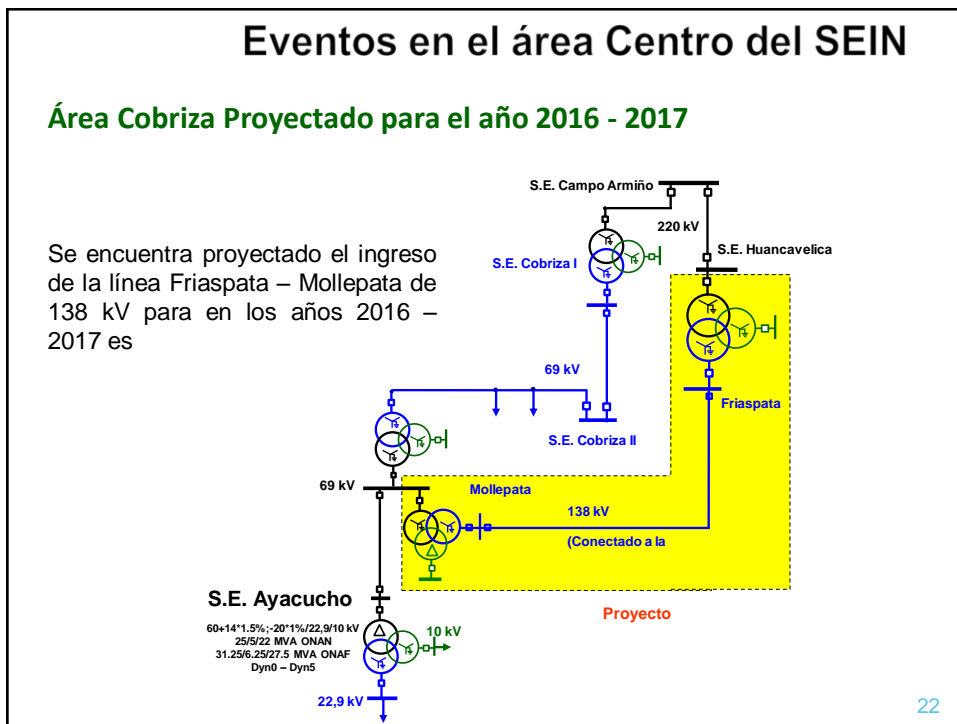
Eventos en el área Centro del SEIN

Área Cobriza Proyectado para el año 2016 - 2017

Se encuentra proyectado el ingreso de la línea Friaspata – Mollepata de 138 kV para en los años 2016 – 2017 es

S.E. Campo Armiño

220 kV

S.E. Huancavelica

S.E. Cobriza I

69 kV

Friaspata

S.E. Cobriza II

69 kV

Mollepata

138 kV

(Conectado a la

S.E. Ayacucho

60+14*1.5%;-20*1%/22,9/10 kV
25/5/22 MVA ONAN
31.25/6.25/27.5 MVA ONAF
Dyn0 – Dyn5

10 kV

Proyecto

22,9 kV

22